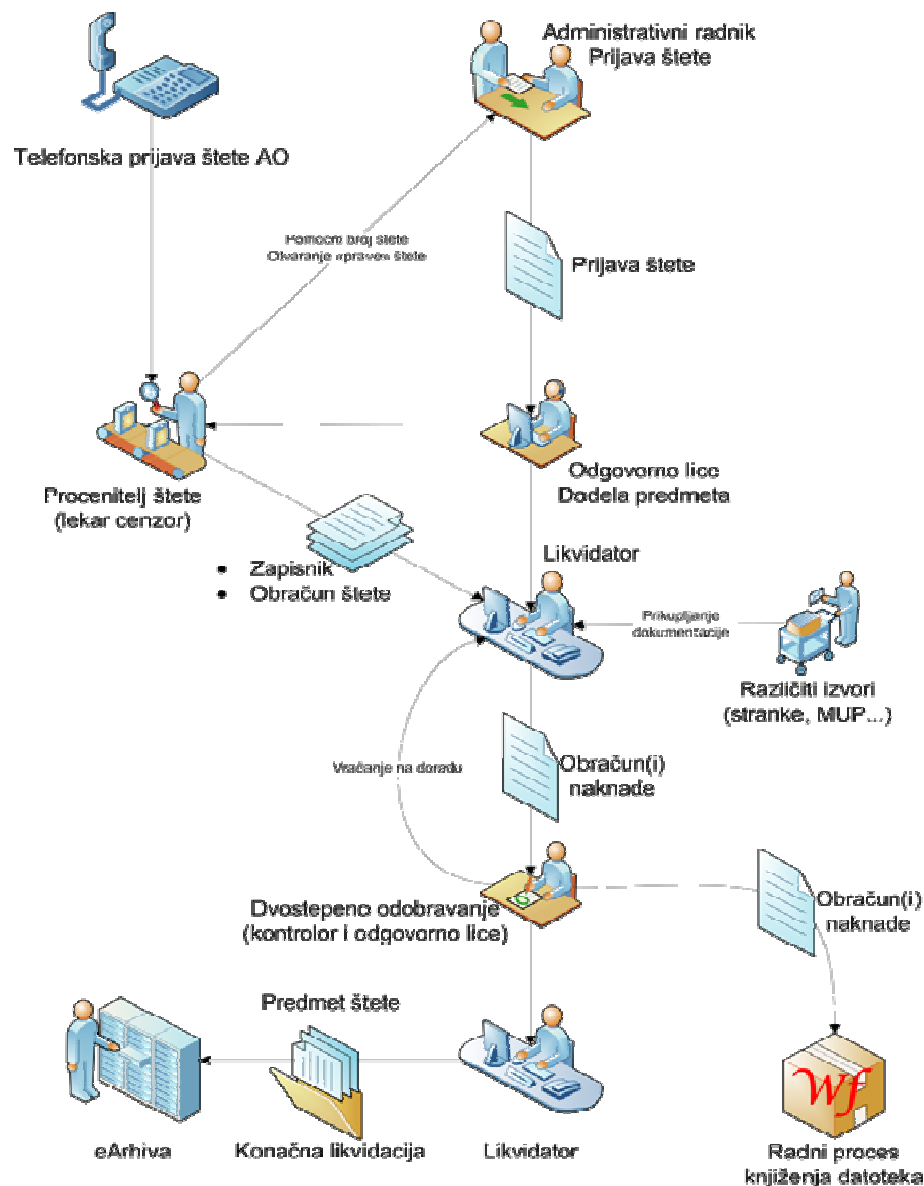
Administrativni radnik
Prijava štete

Telefonska prijava štete AO

Pomoću broj štete
Otvaranje «prave» štete

Prijava štete

Procenitelj štete
(lekar cenzor)

Odgovorno lice
Dodela predmeta

Likvidator

• Zapisnik
• Obračun štete

Prikupljanje dokumentacije

Različiti izvori
(stranke, MUP...)

Vraćanje na doradu

Obračun(i)
naknade

Dvostepeno odobravanje
(kontrolor i odgovorno lice)

Obračun(i)
naknade

Predmet štete

eArhiva

Konačna likvidacija

Likvidator

Wf

Radni proces
knjiženja datoteka